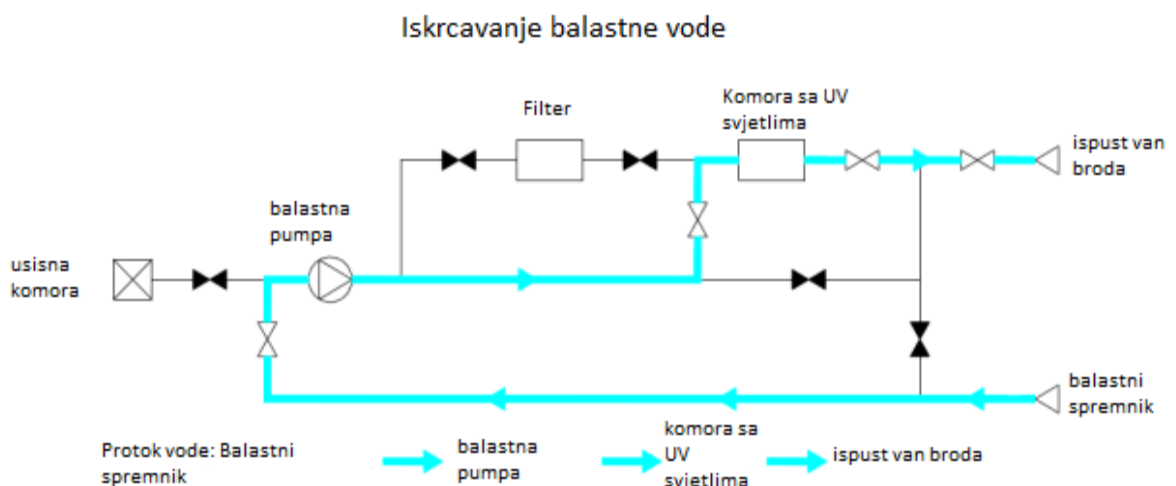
Iskrcavanje balastne vode

Filter

Komora sa UV svjetlima

ispust van broda

balastna pumpa

usisna komora

balastni spremnik

Protok vode: Balastni spremnik

balastna pumpa

komora sa UV svjetlima

ispust van broda